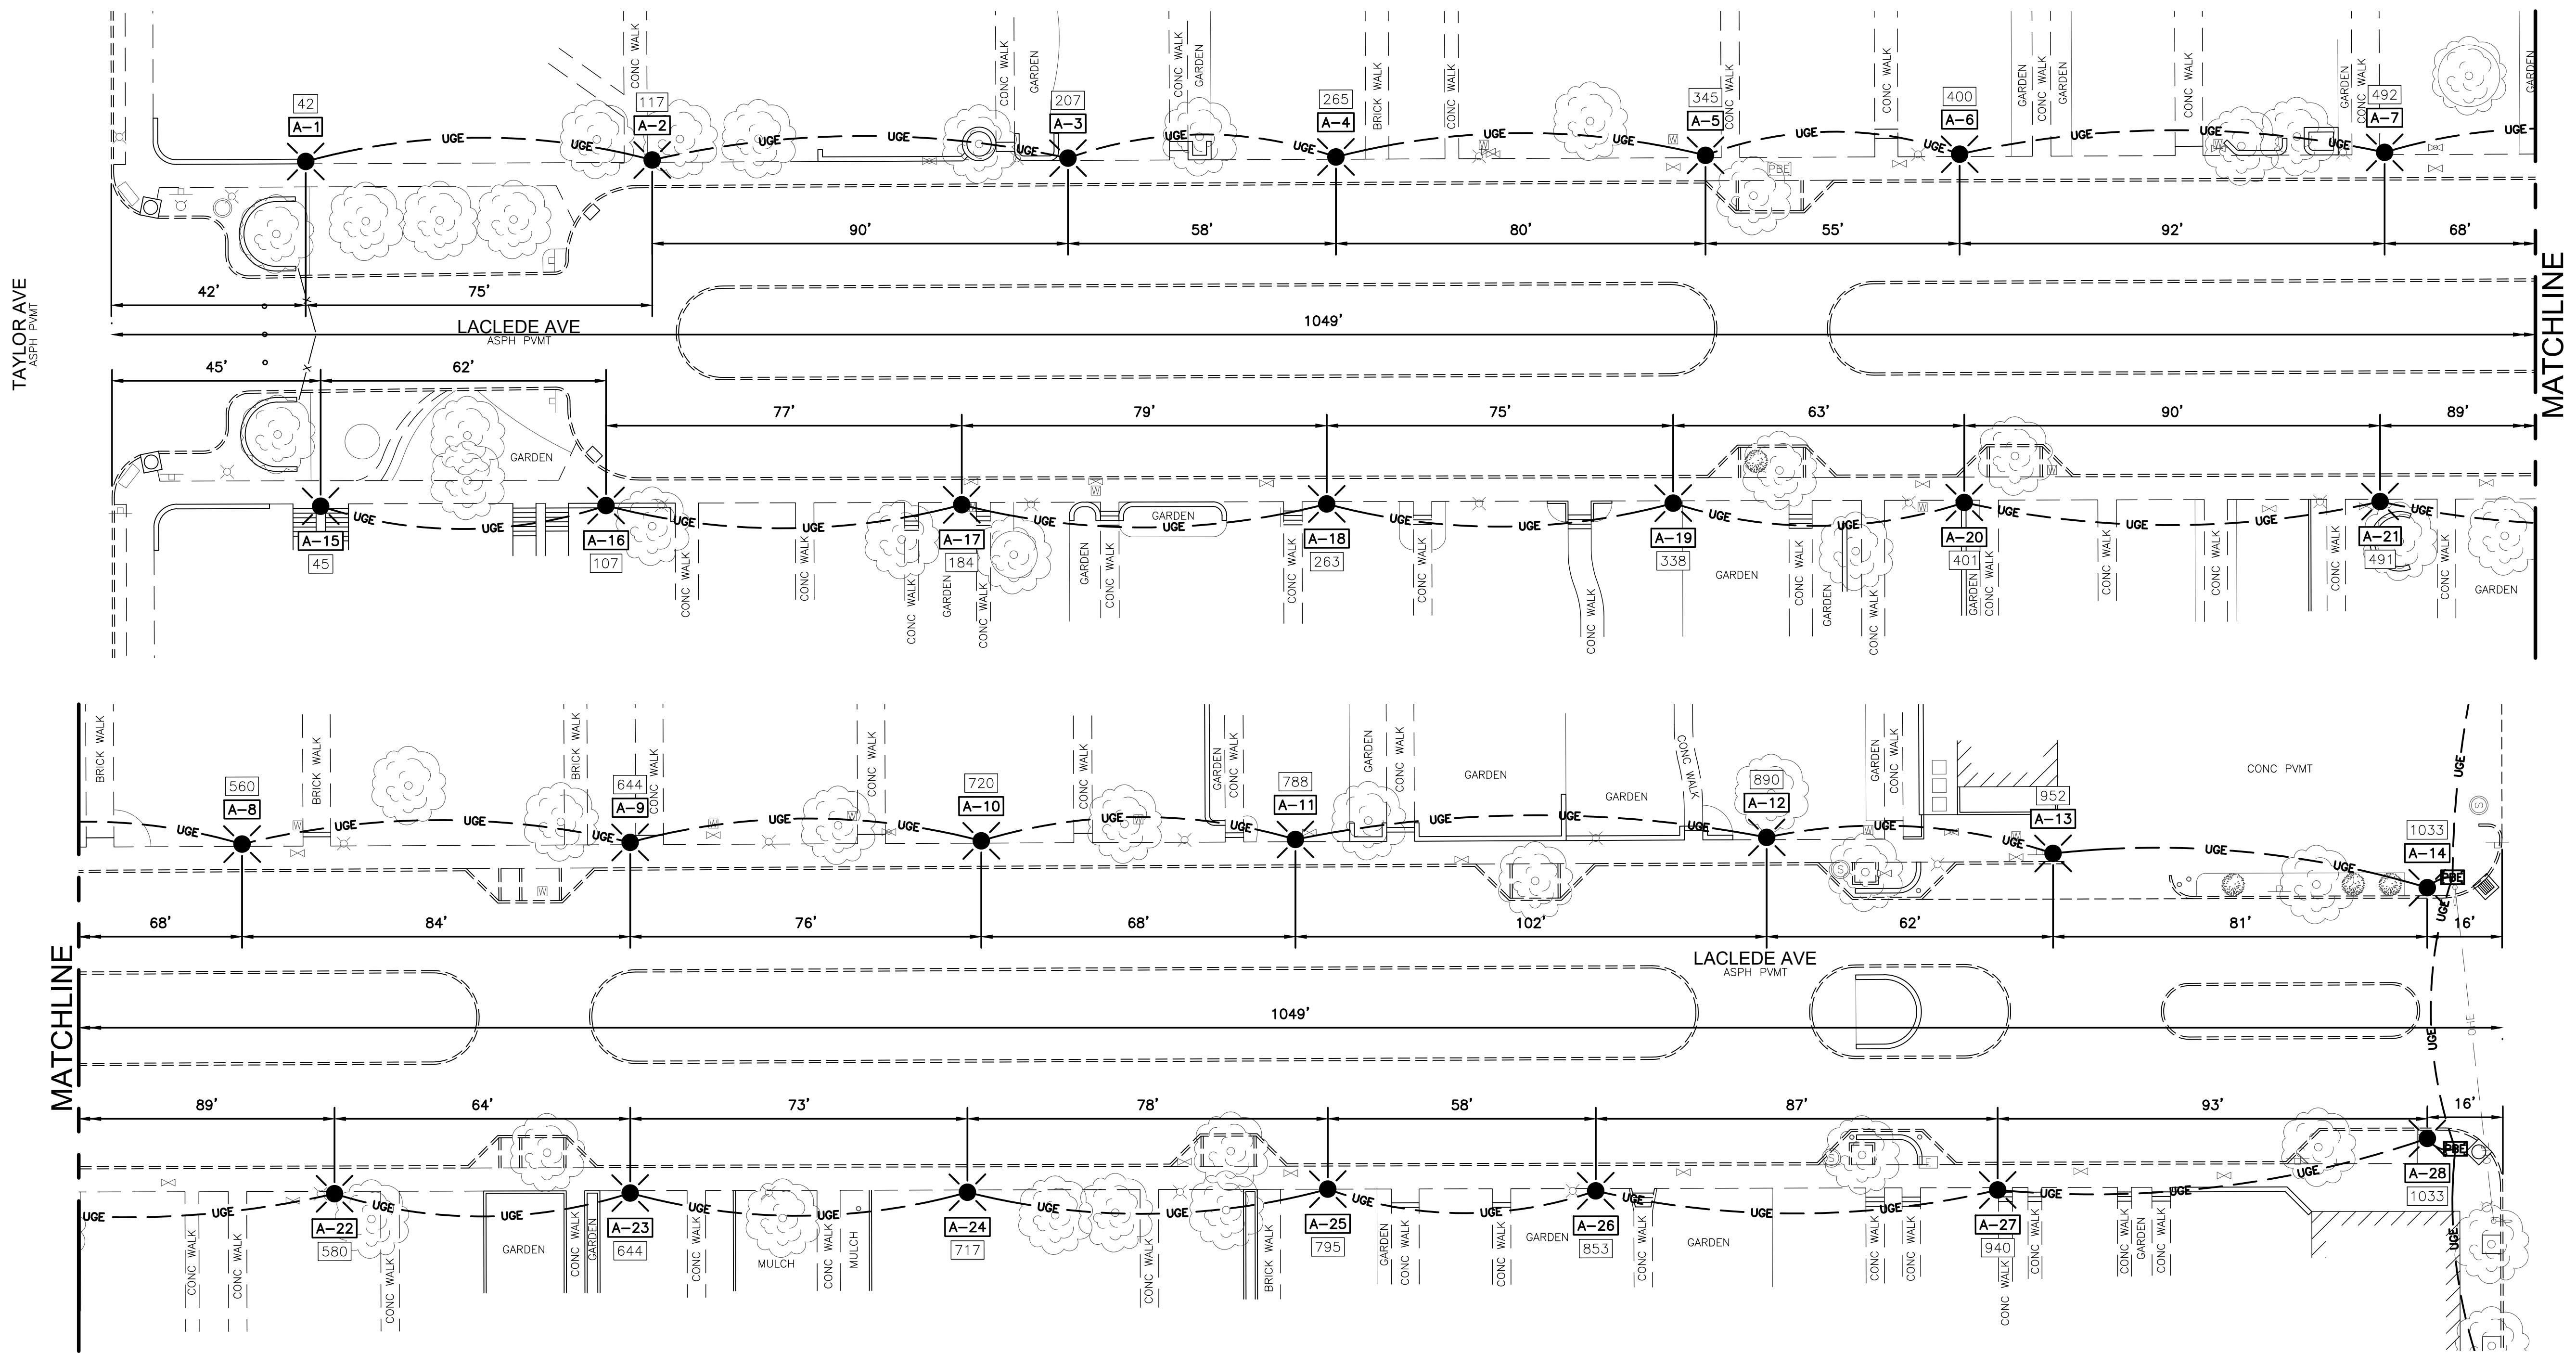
TAYLOR AVE
ASPH PVMT

CONC WALK
CONC WALK
GARDEN
CONC WALK
GARDEN
BRICK WALK
CONC WALK
CONC WALK
CONC WALK
GARDEN
CONC WALK
GARDEN
CONC WALK
GARDEN
CONC WALK
GARDEN

42
A-1
117
A-2
207
A-3
265
A-4
345
A-5
400
A-6
492
A-7

UGE UGE UGE UGE UGE UGE UGE UGE UGE UGE UGE UGE UGE UGE

90'
58'
80'
55'
92'
68'
42'
75'

LACLEDE AVE
ASPH PVMT
1049'

MATCHLINE

45'
62'
77'
79'
75'
63'
90'
89'

GARDEN
GARDEN

A-15
45
A-16
107
A-17
184
A-18
263
A-19
338
A-20
401
A-21
491

UGE UGE UGE UGE UGE UGE UGE UGE UGE UGE UGE UGE UGE UGE UGE

CONC WALK
CONC WALK
CONC WALK
GARDEN
CONC WALK
GARDEN
CONC WALK
CONC WALK
CONC WALK
CONC WALK
GARDEN
CONC WALK
GARDEN
CONC WALK
GARDEN
CONC WALK
CONC WALK
CONC WALK
CONC WALK
GARDEN

BRICK WALK
BRICK WALK
BRICK WALK
CONC WALK
CONC WALK
CONC WALK
GARDEN
CONC WALK
GARDEN
CONC WALK
GARDEN
GARDEN
CONC WALK
GARDEN
GARDEN
CONC WALK
CONC PVMT

560
A-8
644
A-9
720
A-10
788
A-11
890
A-12
952
A-13
1033
A-14

UGE UGE UGE UGE UGE UGE UGE UGE UGE UGE UGE UGE UGE UGE UGE UGE UGE UGE UGE

68'
84'
76'
68'
102'
62'
81'
16'

LACLEDE AVE
ASPH PVMT
1049'

MATCHLINE

89'
64'
73'
78'
58'
87'
93'
16'

A-22
580
A-23
644
A-24
717
A-25
795
A-26
853
A-27
940
A-28
1033

UGE UGE UGE UGE UGE UGE UGE UGE UGE UGE UGE UGE UGE UGE UGE UGE UGE UGE

CONC WALK
CONC WALK
CONC WALK
GARDEN
CONC WALK
GARDEN
CONC WALK
MULCH
CONC WALK
MULCH
CONC WALK
BRICK WALK
GARDEN
CONC WALK
CONC WALK
GARDEN
CONC WALK
GARDEN
CONC WALK
CONC WALK
CONC WALK
CONC WALK
CONC WALK
CONC WALK
GARDEN
CONC WALK